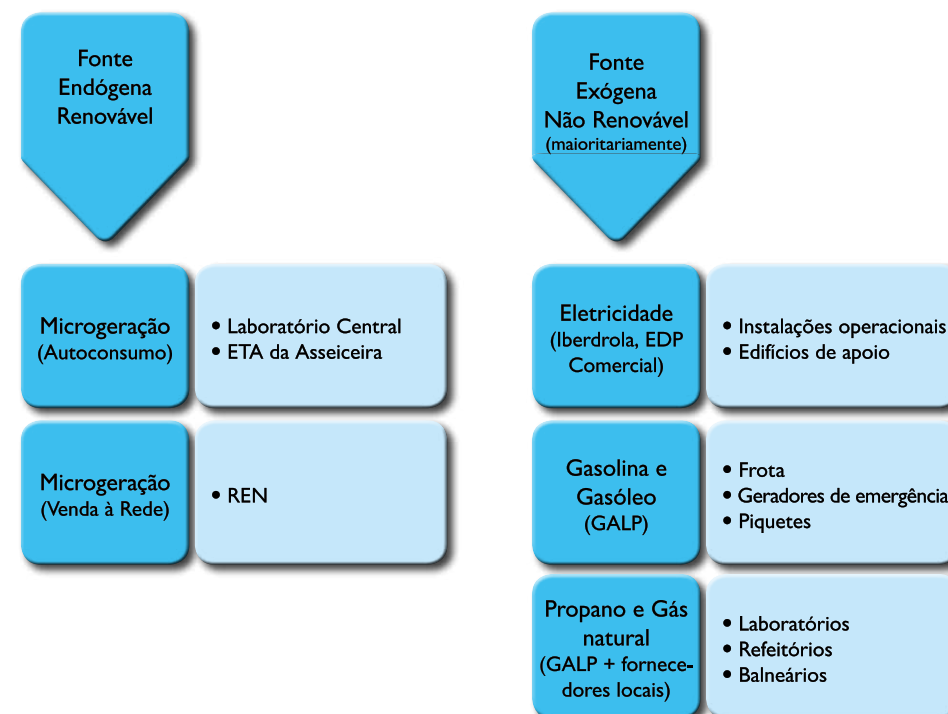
Fonte Endógena Renovável

Microgeração (Autoconsumo)

• Laboratório Central
• ETA da Asseiceira

Microgeração (Venda à Rede)

• REN

Fonte Exógena Não Renovável (maioritariamente)

Eletricidade (Iberdrola, EDP Comercial)

• Instalações operacionais
• Edifícios de apoio

Gasolina e Gasóleo (GALP)

• Frota
• Geradores de emergência
• Piquetes

Propano e Gás natural (GALP + fornecedores locais)

• Laboratórios
• Refeitórios
• Balneários